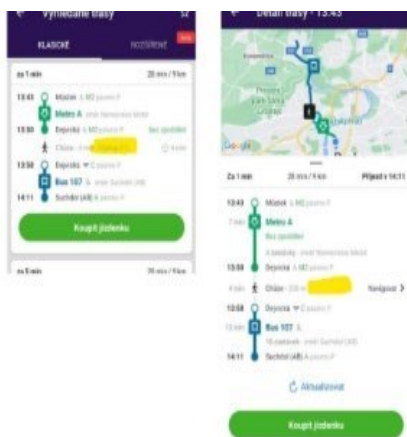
← Vyhledané trasy ☆

KLASICKÉ ROZŠÍŘENÉ

Za 1 min 28 min / 9 km

13:43 Můstek M2 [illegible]
Metro A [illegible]
13:50 Dejvická M2 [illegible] Bez zpoždění
Chůze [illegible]
13:58 Dejvická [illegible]
Bus 107 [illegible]
14:11 Suchdol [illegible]

Koupit jízdenku

Za 5 min 28 min / 9 km

← Detail trasy - 13:43

Google

Za 1 min 28 min / 9 km Příjezd v 14:11

13:43 Můstek M2 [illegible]
7 min Metro A
Bez zpoždění
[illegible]
13:50 Dejvická M2 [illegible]
4 min Chůze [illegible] Navigovat >
13:58 Dejvická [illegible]
13 min Bus 107
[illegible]
14:11 Suchdol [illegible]

Aktualizovat

Koupit jízdenku